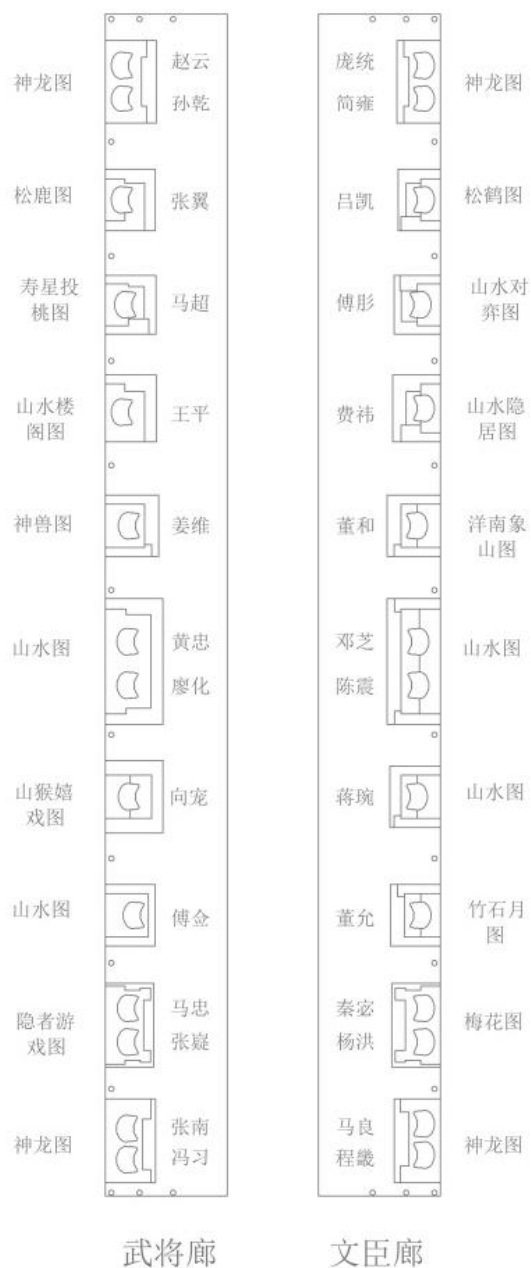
神龙图
赵云
孙乾

松鹿图
张翼

寿星投桃图
马超

山水楼阁图
王平

神兽图
姜维

山水图
黄忠
廖化

山猴嬉戏图
向宠

山水图
傅佥

隐者游戏图
马忠
张嶷

神龙图
张南
冯习

庞统
简雍
神龙图

吕凯
松鹤图

傅彤
山水对弈图

费祎
山水隐居图

董和
洋南象山图

邓芝
陈震
山水图

蒋琬
山水图

董允
竹石月图

秦宓
杨洪
梅花图

马良
程畿
神龙图

武将廊

文臣廊